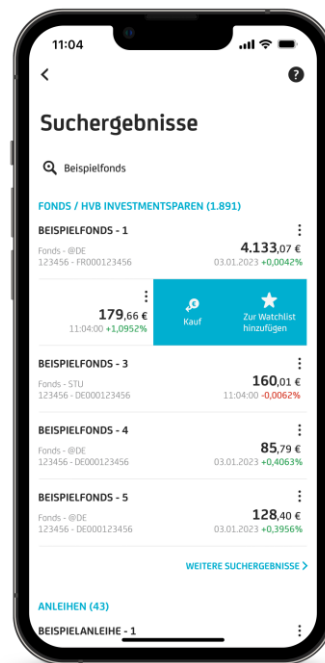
11:04

Suchergebnisse

Beispielfonds

FONDS / HVB INVESTMENTSPAREN (1.891)

BEISPIELFONDS - 1
Fonds - @DE
123456 - FR000123456
4.133,07 €
03.01.2023 +0,0042%

179,66 €
11:04:00 +1,0952%
Kauf
Zur Watchlist hinzufügen

BEISPIELFONDS - 3
Fonds - STU
123456 - DE000123456
160,01 €
11:04:00 -0,0062%

BEISPIELFONDS - 4
Fonds - @DE
123456 - DE000123456
85,79 €
03.01.2023 +0,4063%

BEISPIELFONDS - 5
Fonds - @DE
123456 - DE000123456
128,40 €
03.01.2023 +0,3956%

WEITERE SUCHERGEBNISSE >

ANLEIHEN (43)

BEISPIELANLEIHE - 1